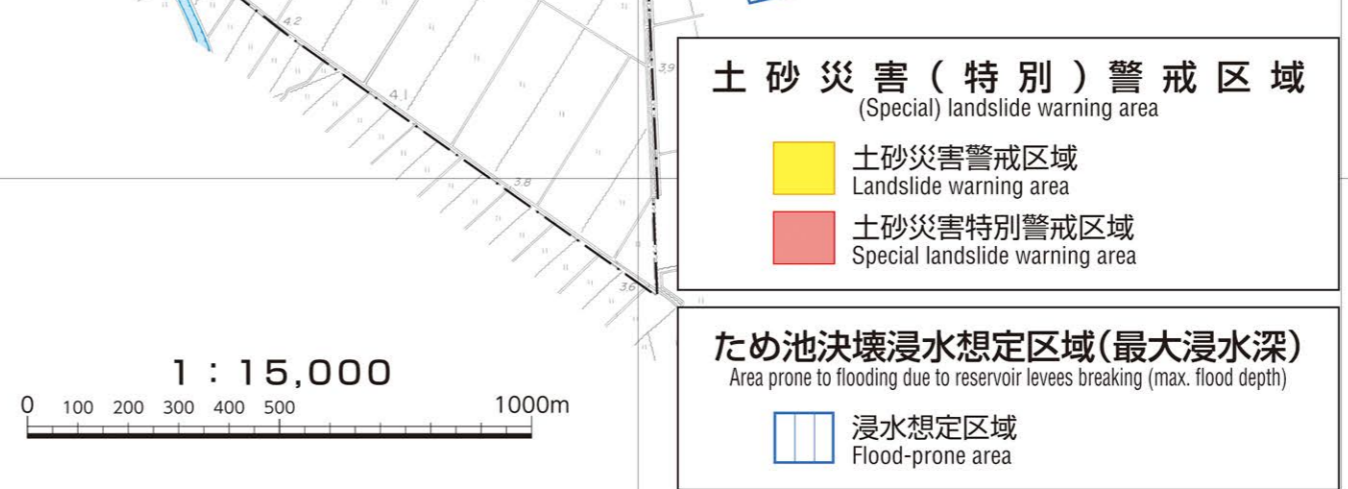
4.2

4.1

3.9

3.8

3.6

土砂災害（特別）警戒区域
(Special) landslide warning area

土砂災害警戒区域
Landslide warning area

土砂災害特別警戒区域
Special landslide warning area

1 : 15,000

0 100 200 300 400 500 1000m

ため池決壊浸水想定区域(最大浸水深)
Area prone to flooding due to reservoir levees breaking (max. flood depth)

浸水想定区域
Flood-prone area